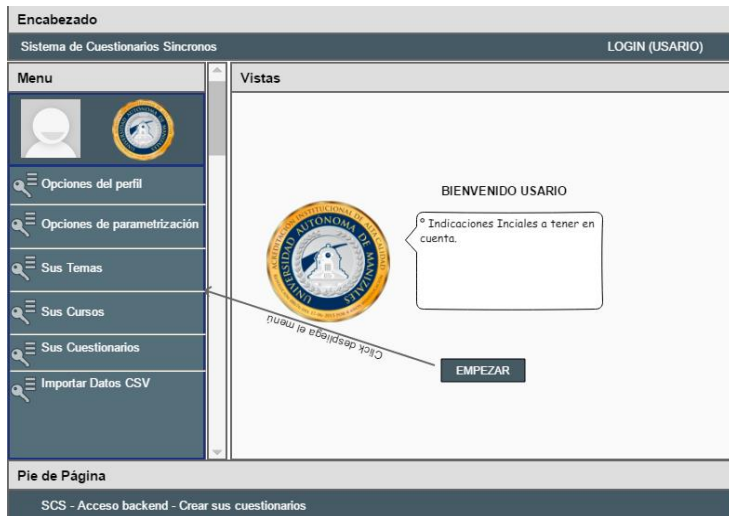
Encabezado

Sistema de Cuestionarios Sincronos

LOGIN (USARIO)

Menu

Opciones del perfil

Opciones de parametrización

Sus Temas

Sus Cursos

Sus Cuestionarios

Importar Datos CSV

Vistas

BIENVENIDO USARIO

° Indicaciones Inciales a tener en cuenta.

UNIVERSIDAD AUTÓNOMA DE MANIZALES

ACREDITACIÓN INSTITUCIONAL DE ALTA CALIDAD

Click despliega el menu

EMPEZAR

Pie de Página

SCS - Acceso backend - Crear sus cuestionarios